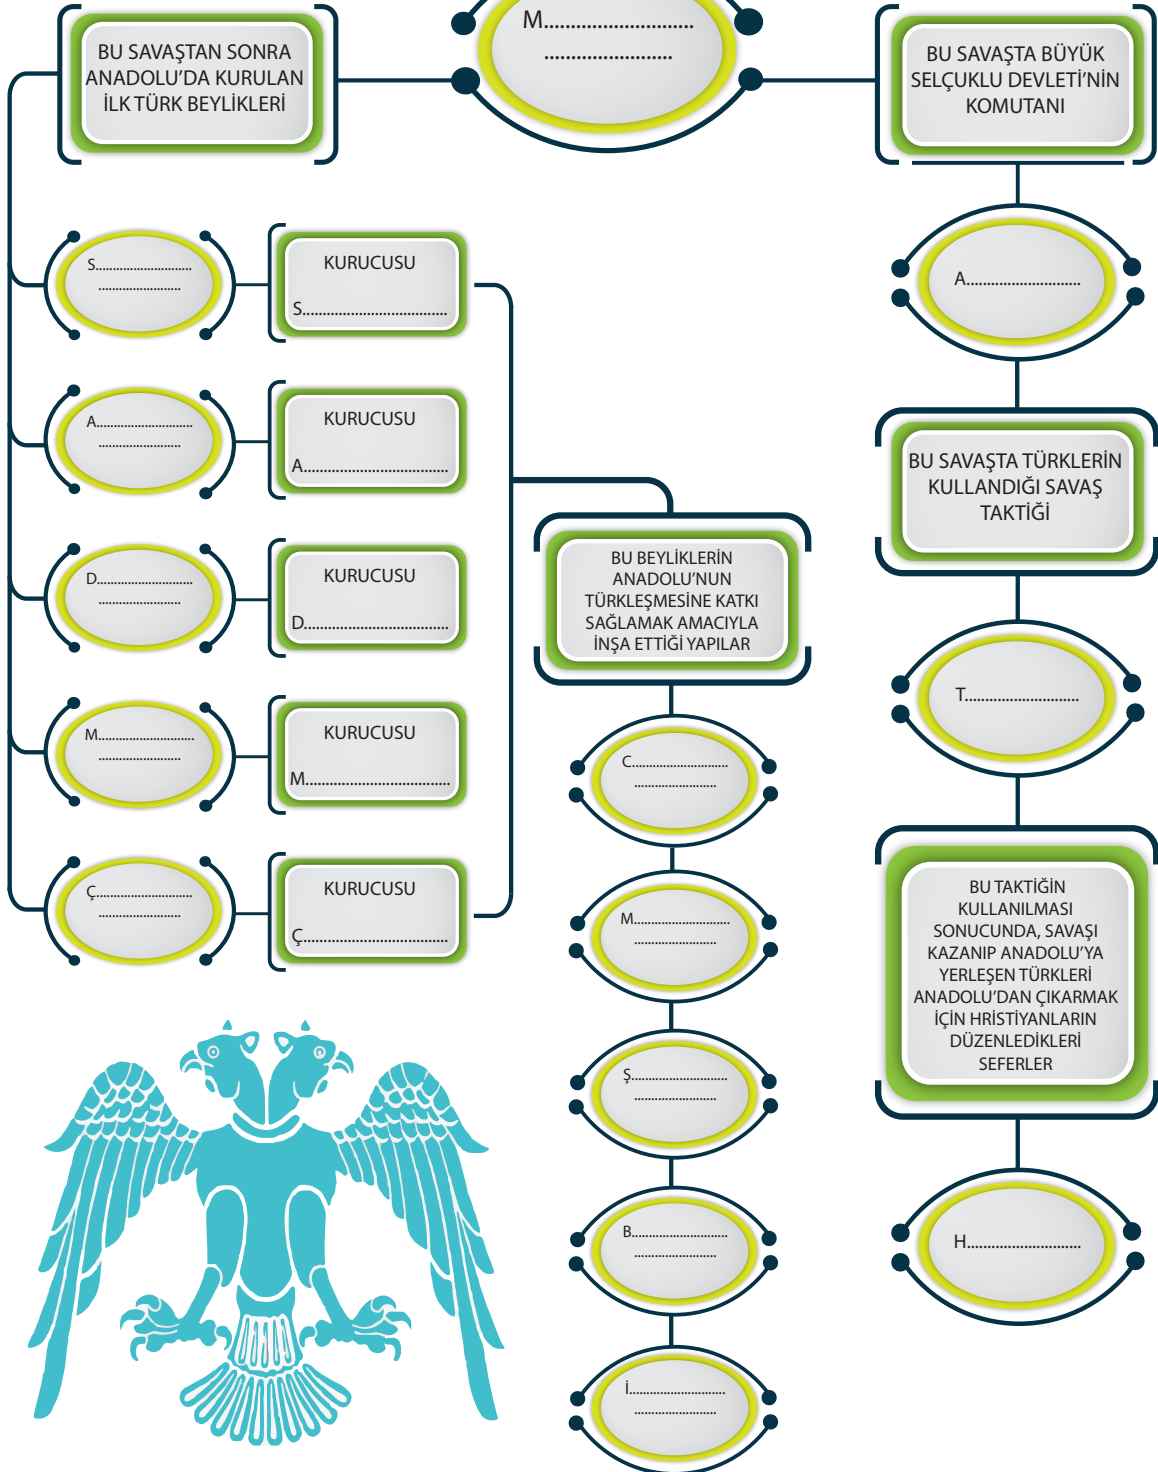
M.............................
..........................

BU SAVAŞTAN SONRA ANADOLU'DA KURULAN İLK TÜRK BEYLİKLERİ

BU SAVAŞTA BÜYÜK SELÇUKLU DEVLETİ'NİN KOMUTANI

A............................

S..........................
..........................

KURUCUSU
S......................................

A..........................
..........................

KURUCUSU
A......................................

BU SAVAŞTA TÜRKLERİN KULLANDIĞI SAVAŞ TAKTİĞİ

D..........................
..........................

KURUCUSU
D......................................

BU BEYLİKLERİN ANADOLU'NUN TÜRKLEŞMESİNE KATKI SAĞLAMAK AMACIYLA İNŞA ETTİĞİ YAPILAR

T............................

M..........................
..........................

KURUCUSU
M......................................

C..........................
..........................

Ç..........................
..........................

KURUCUSU
Ç......................................

M..........................
..........................

BU TAKTİĞİN KULLANILMASI SONUCUNDA, SAVAŞI KAZANIP ANADOLU'YA YERLEŞEN TÜRKLERİ ANADOLU'DAN ÇIKARMAK İÇİN HRİSTİYANLARIN DÜZENLEDİKLERİ SEFERLER

Ş..........................
..........................

B..........................
..........................

H............................

İ..........................
..........................